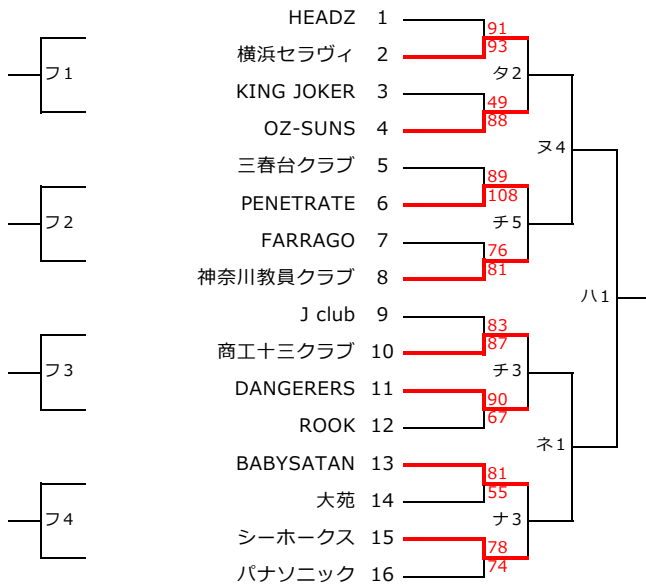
フ1
フ2
フ3
フ4

HEADZ 1
横浜セラヴィ 2
KING JOKER 3
OZ-SUNS 4
三春台クラブ 5
PENETRATE 6
FARRAGO 7
神奈川教員クラブ 8
J club 9
商工十三クラブ 10
DANGERERS 11
ROOK 12
BABYSATAN 13
大苑 14
シーホークス 15
パナソニック 16

91
93
タ2
49
88
ヌ4
89
108
チ5
76
81
ハ1
83
87
チ3
90
67
ネ1
81
55
ナ3
78
74